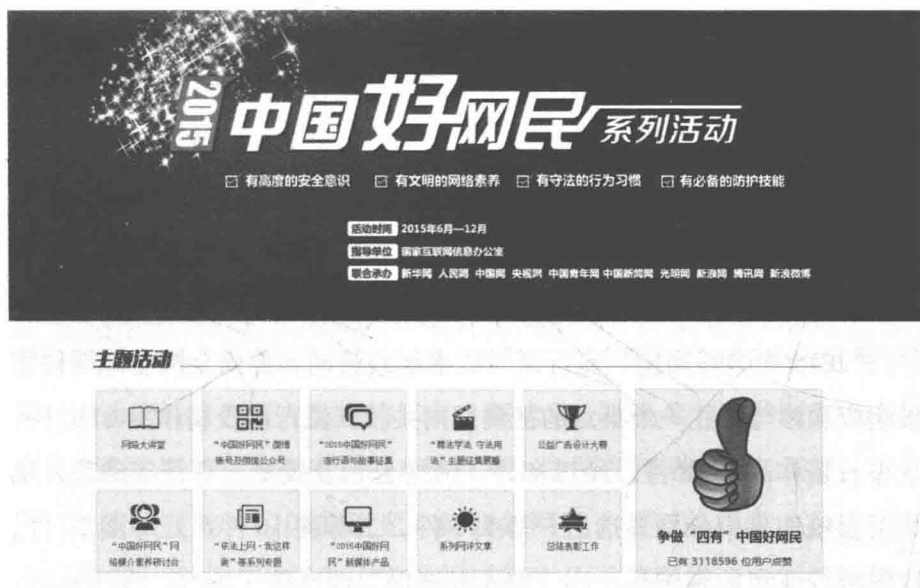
2015 中国好网民 系列活动

☑ 有高度的安全意识 ☑ 有文明的网络素养 ☑ 有守法的行为习惯 ☑ 有必备的防护技能

活动时间 2015年6月—12月
指导单位 国家互联网信息办公室
联合承办 新华网 人民网 中国网 央视网 中国青年网 中国新闻网 光明网 新浪网 腾讯网 新浪微博

主题活动

网络大讲堂

"中国好网民"微博账号及微信公众号

"2015中国好网民"流行语与故事征集

"普法学法 守法用法"主题征集展播

公益广告设计大赛

"中国好网民"网络媒介素养研讨会

"依法上网·我这样做"等系列专题

"2015中国好网民"新媒体产品

系列网评文章

总结表彰工作

争做"四有"中国好网民

已有 3118596 位用户点赞